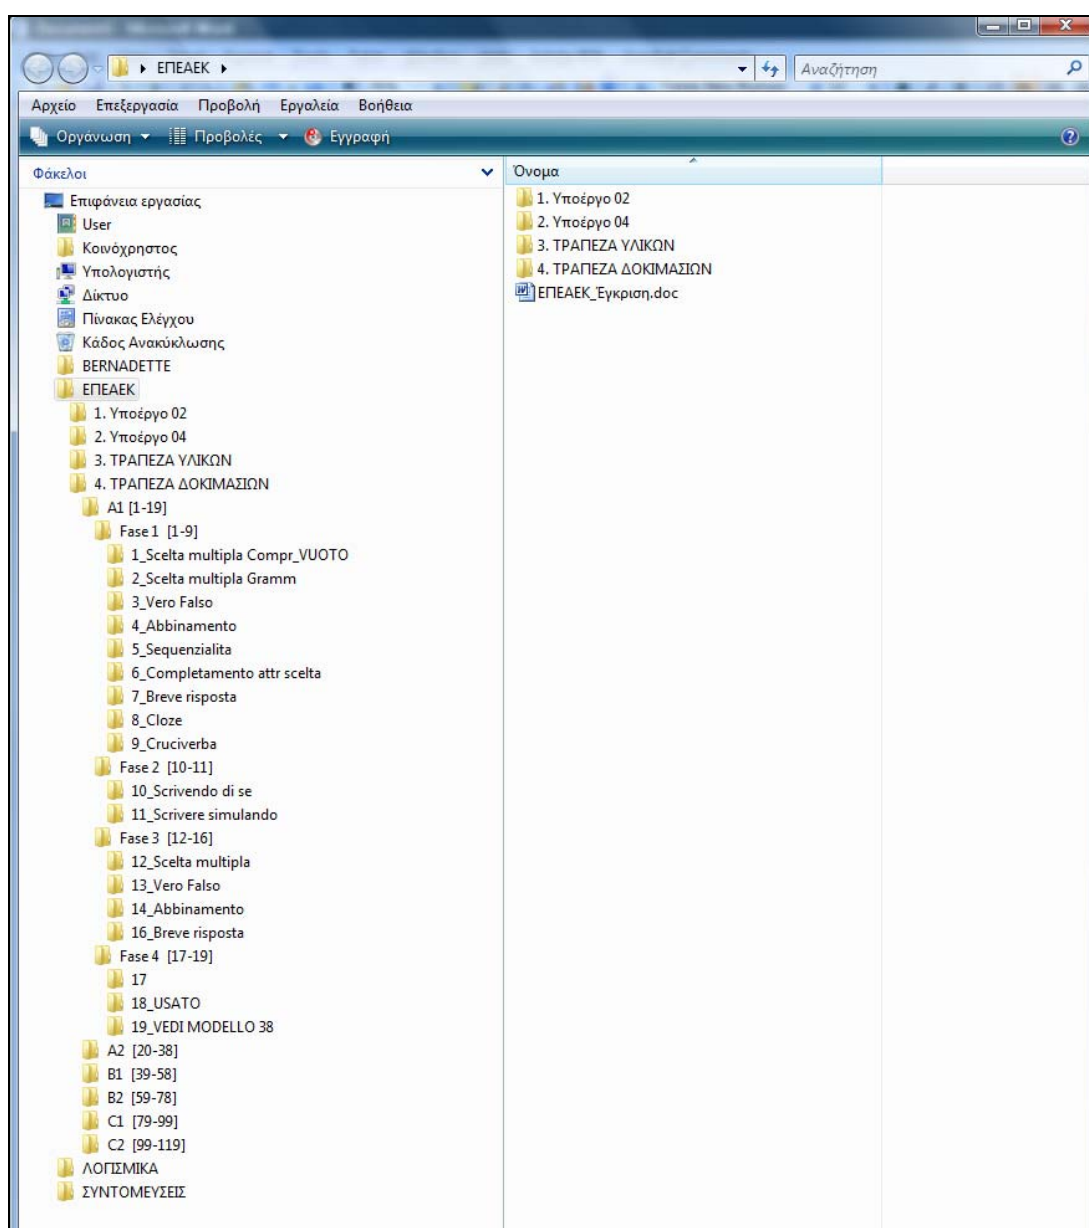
ΕΠΕΑΕΚ ▸
Αναζήτηση

Αρχείο Επεξεργασία Προβολή Εργαλεία Βοήθεια

Οργάνωση ▾ Προβολές ▾ Εγγραφή

Φάκελοι

Επιφάνεια εργασίας
User
Κοινόχρηστος
Υπολογιστής
Δίκτυο
Πίνακας Ελέγχου
Κάδος Ανακύκλωσης
BERNADETTE
ΕΠΕΑΕΚ
1. Υποέργο 02
2. Υποέργο 04
3. ΤΡΑΠΕΖΑ ΥΛΙΚΩΝ
4. ΤΡΑΠΕΖΑ ΔΟΚΙΜΑΣΙΩΝ
A1 [1-19]
Fase 1 [1-9]
1_Scelta multipla Compr_VUOTO
2_Scelta multipla Gramm
3_Vero Falso
4_Abbinamento
5_Sequenzialita
6_Completamento attr scelta
7_Breve risposta
8_Cloze
9_Cruciverba
Fase 2 [10-11]
10_Scrivendo di se
11_Scrivere simulando
Fase 3 [12-16]
12_Scelta multipla
13_Vero Falso
14_Abbinamento
16_Breve risposta
Fase 4 [17-19]
17
18_USATO
19_VEDI MODELLO 38
A2 [20-38]
B1 [39-58]
B2 [59-78]
C1 [79-99]
C2 [99-119]
ΛΟΓΙΣΜΙΚΑ
ΣΥΝΤΟΜΕΥΣΕΙΣ

Όνομα
1. Υποέργο 02
2. Υποέργο 04
3. ΤΡΑΠΕΖΑ ΥΛΙΚΩΝ
4. ΤΡΑΠΕΖΑ ΔΟΚΙΜΑΣΙΩΝ
ΕΠΕΑΕΚ_Έγκριση.doc